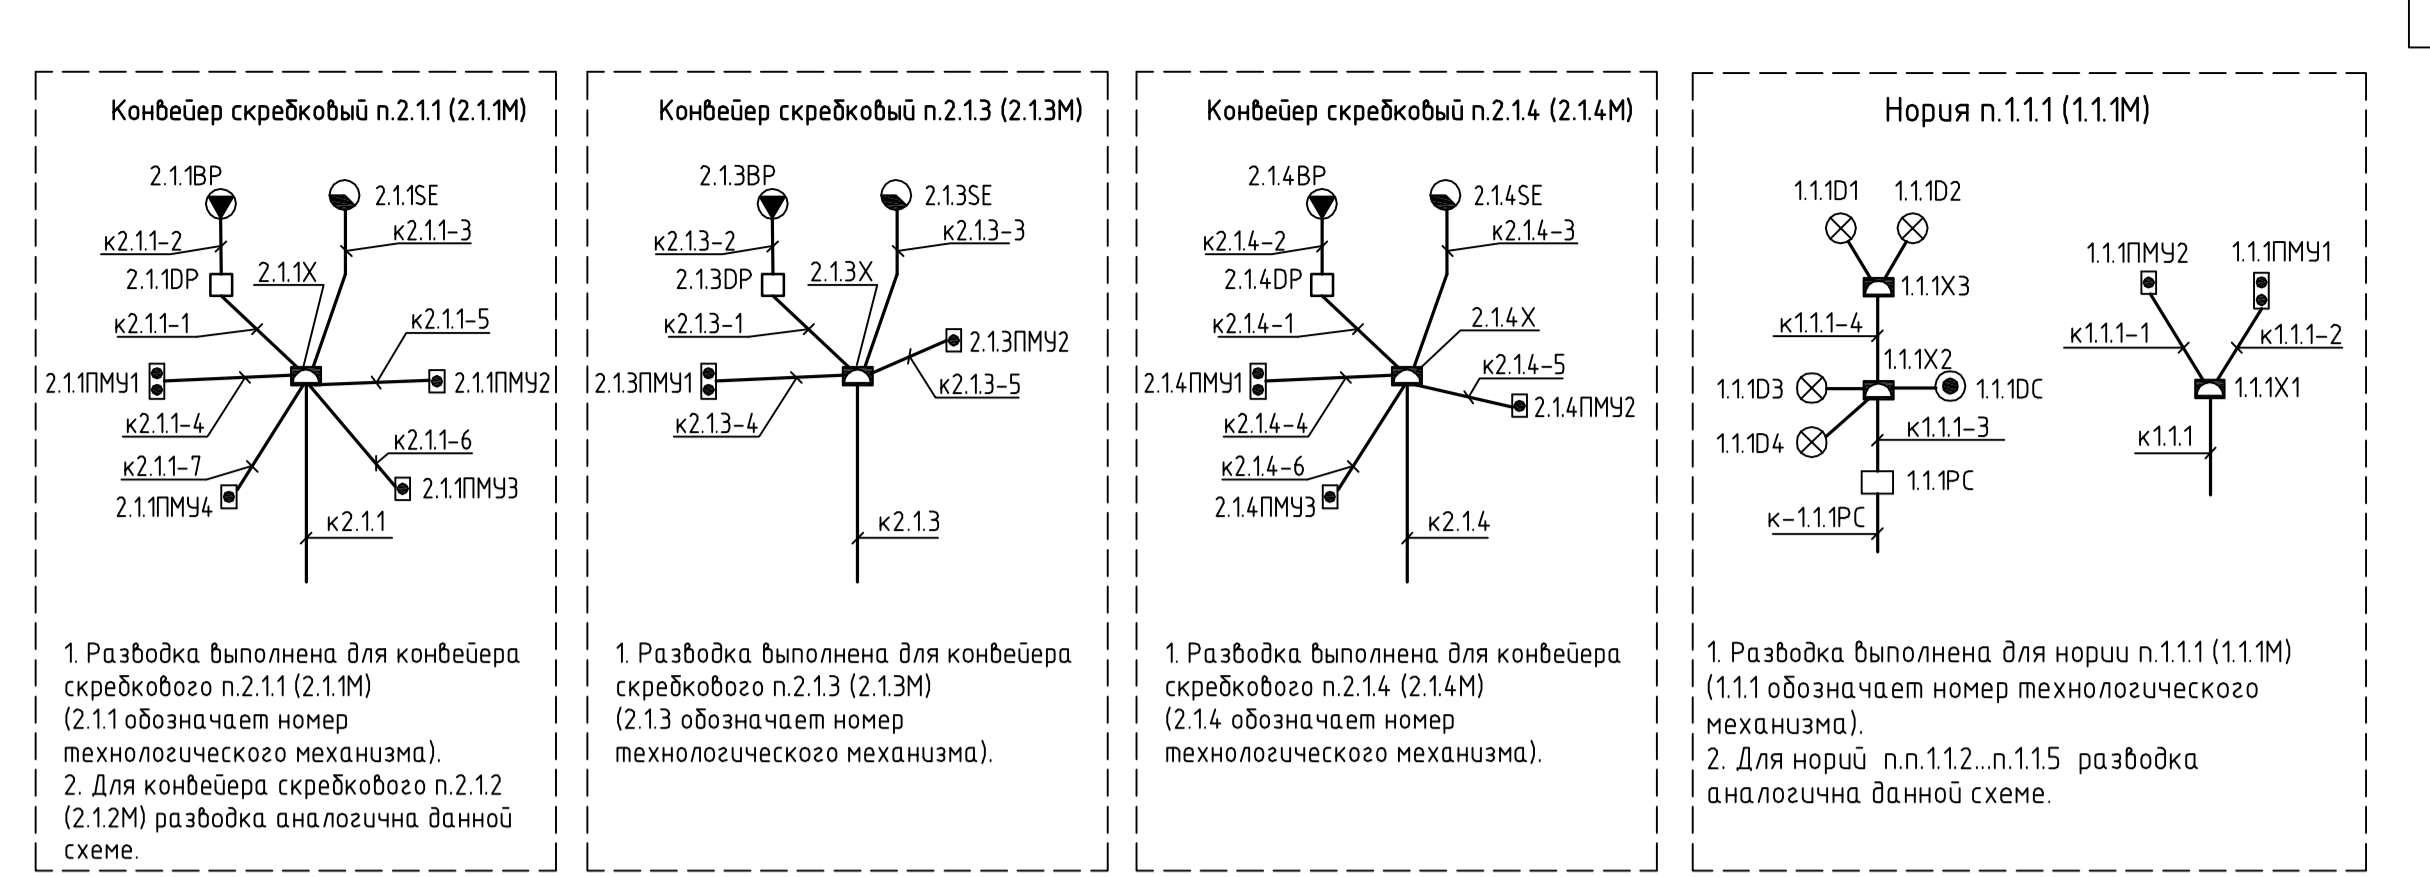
Конвейер скребковый п.2.1.1 (2.1.1М)

2.1.1BP
2.1.1SE
к2.1.1-2
к2.1.1-3
2.1.1DP
2.1.1X
к2.1.1-1
к2.1.1-5
2.1.1ПМУ1
2.1.1ПМУ2
к2.1.1-4
к2.1.1-6
к2.1.1-7
2.1.1ПМУ3
2.1.1ПМУ4
к2.1.1

1. Разводка выполнена для конвейера скребкового п.2.1.1 (2.1.1М)
(2.1.1 обозначает номер технологического механизма).
2. Для конвейера скребкового п.2.1.2 (2.1.2М) разводка аналогична данной схеме.

Конвейер скребковый п.2.1.3 (2.1.3М)

2.1.3BP
2.1.3SE
к2.1.3-2
к2.1.3-3
2.1.3DP
2.1.3X
к2.1.3-1
2.1.3ПМУ2
2.1.3ПМУ1
к2.1.3-5
к2.1.3-4
к2.1.3

1. Разводка выполнена для конвейера скребкового п.2.1.3 (2.1.3М)
(2.1.3 обозначает номер технологического механизма).

Конвейер скребковый п.2.1.4 (2.1.4М)

2.1.4BP
2.1.4SE
к2.1.4-2
к2.1.4-3
2.1.4DP
к2.1.4-1
2.1.4X
к2.1.4-5
2.1.4ПМУ1
2.1.4ПМУ2
к2.1.4-4
к2.1.4-6
2.1.4ПМУ3
к2.1.4

1. Разводка выполнена для конвейера скребкового п.2.1.4 (2.1.4М)
(2.1.4 обозначает номер технологического механизма).

Нория п.1.1.1 (1.1.1М)

1.1.1D1
1.1.1D2
1.1.1X3
1.1.1ПМУ2
1.1.1ПМУ1
к1.1.1-4
к1.1.1-1
к1.1.1-2
1.1.1X2
1.1.1D3
1.1.1DC
1.1.1X1
к1.1.1-3
1.1.1D4
к1.1.1
1.1.1PC
к-1.1.1PC

1. Разводка выполнена для нории п.1.1.1 (1.1.1М)
(1.1.1 обозначает номер технологического механизма).
2. Для норий п.п.1.1.2...п.1.1.5 разводка аналогична данной схеме.